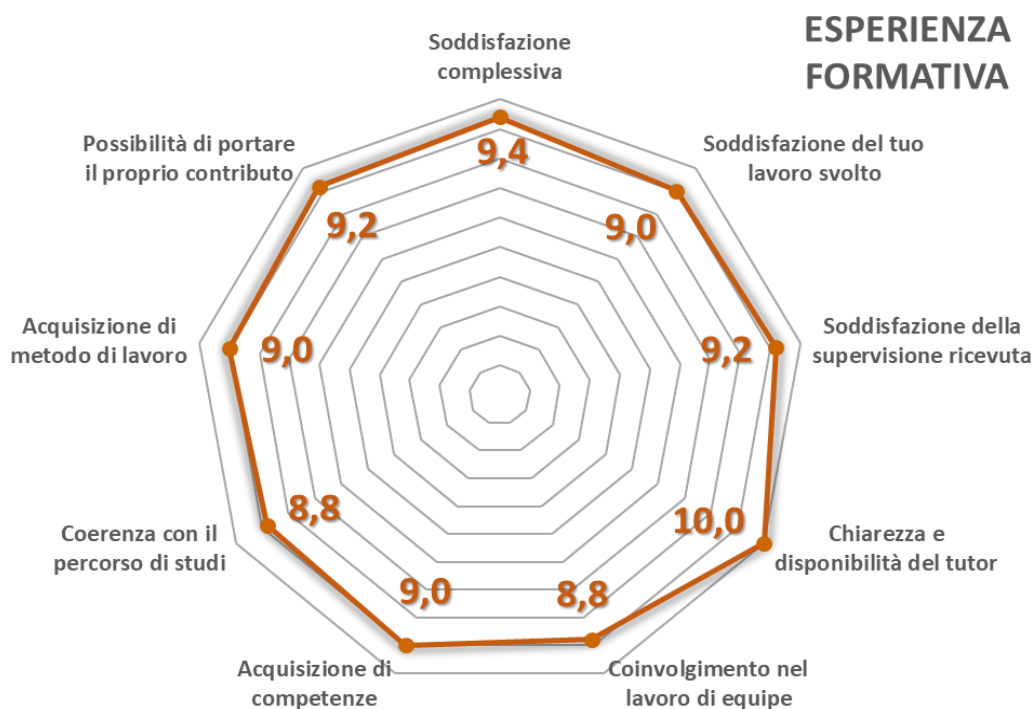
ESPERIENZA FORMATIVA

Soddisfazione complessiva
9,4

Soddisfazione del tuo lavoro svolto
9,0

Soddisfazione della supervisione ricevuta
9,2

Chiarezza e disponibilità del tutor
10,0

Coinvolgimento nel lavoro di equipe
8,8

Acquisizione di competenze
9,0

Coerenza con il percorso di studi
8,8

Acquisizione di metodo di lavoro
9,0

Possibilità di portare il proprio contributo
9,2